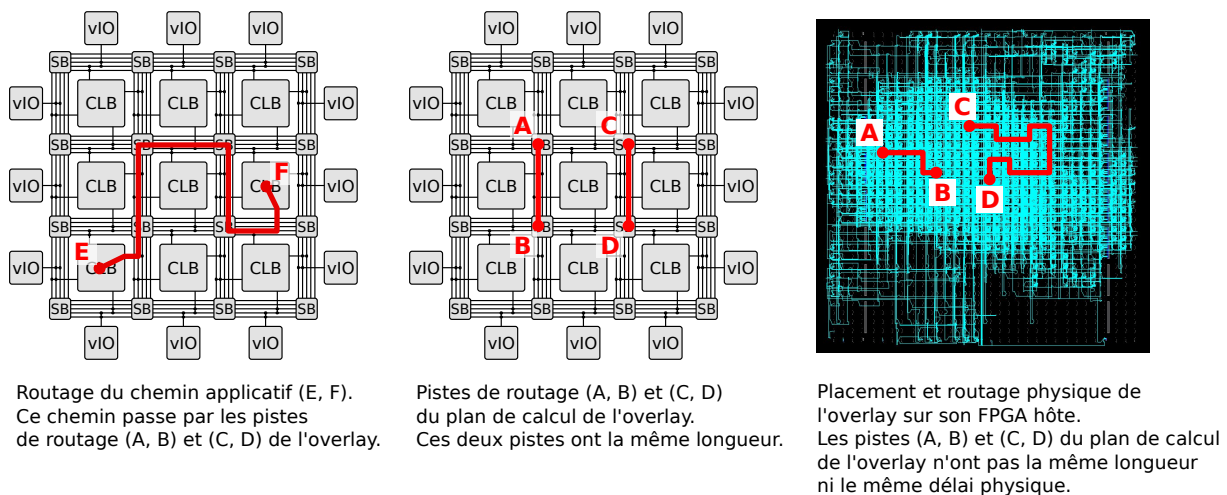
vIO vIO vIO
SB SB SB SB
vIO CLB CLB CLB vIO
SB SB SB SB
vIO CLB CLB CLB vIO
F
SB SB SB SB
vIO CLB CLB CLB vIO
E
SB SB SB SB
vIO vIO vIO

vIO vIO vIO
SB SB SB SB
vIO CLB CLB CLB vIO
A C
SB SB SB SB
vIO CLB CLB CLB vIO
SB SB SB SB
B D
vIO CLB CLB CLB vIO
SB SB SB SB
vIO vIO vIO

C
A
B
D

Routage du chemin applicatif (E, F). Ce chemin passe par les pistes de routage (A, B) et (C, D) de l'overlay.

Pistes de routage (A, B) et (C, D) du plan de calcul de l'overlay. Ces deux pistes ont la même longueur.

Placement et routage physique de l'overlay sur son FPGA hôte. Les pistes (A, B) et (C, D) du plan de calcul de l'overlay n'ont pas la même longueur ni le même délai physique.